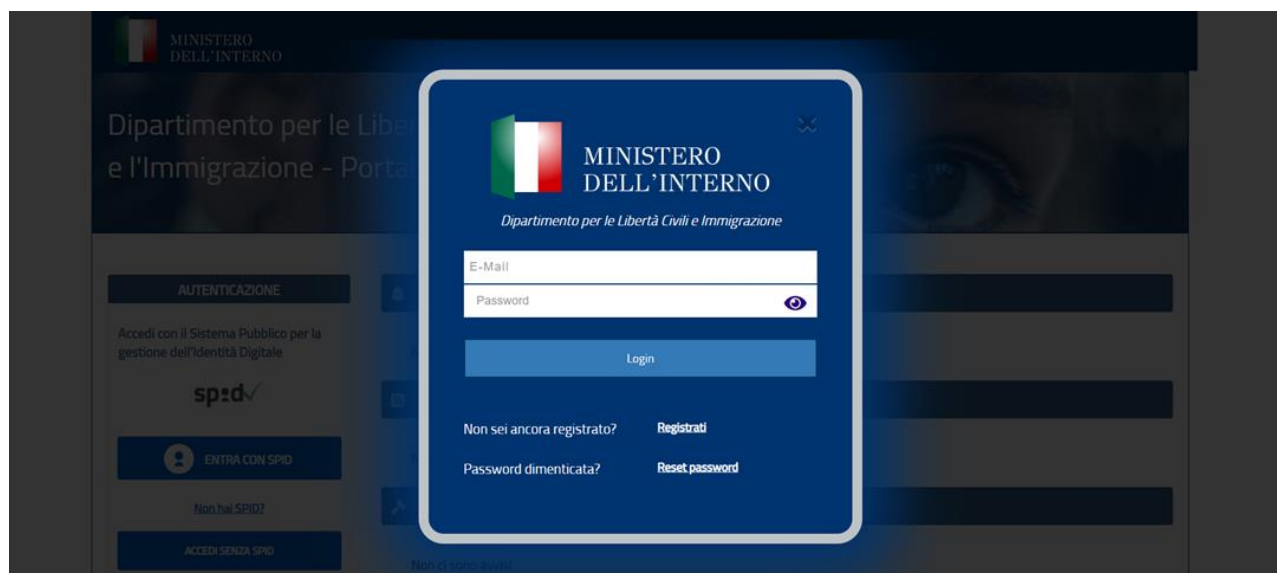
MINISTERO
DELL'INTERNO

Dipartimento per le Liber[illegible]
e l'Immigrazione - Porta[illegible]

AUTENTICAZIONE

Accedi con il Sistema Pubblico per la gestione dell'Identità Digitale

spid

ENTRA CON SPID

Non hai SPID?

ACCEDI SENZA SPID

Non ci sono avvisi

MINISTERO
DELL'INTERNO

Dipartimento per le Libertà Civili e Immigrazione

E-Mail

Password

Login

Non sei ancora registrato? Registrati

Password dimenticata? Reset password